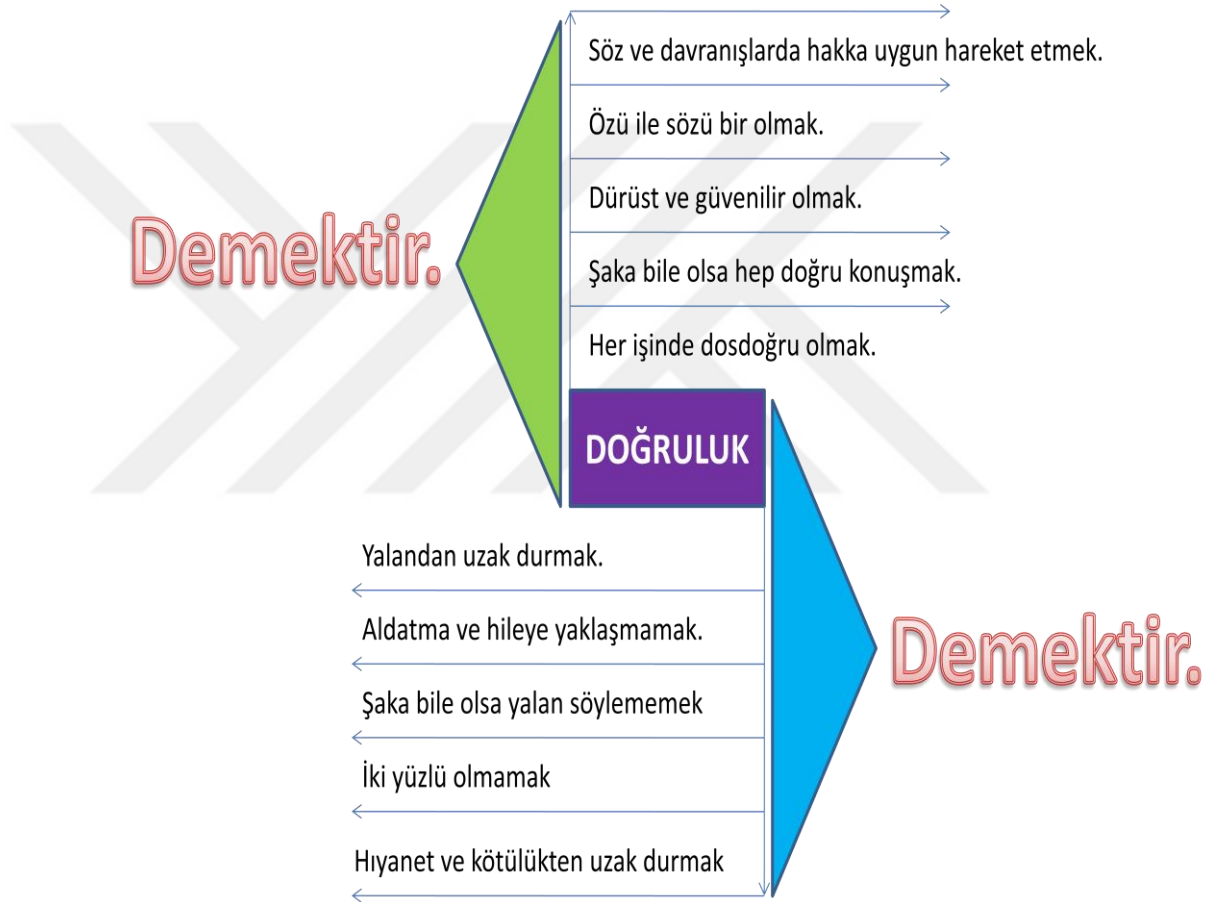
Söz ve davranışlarda hakka uygun hareket etmek.

Özü ile sözü bir olmak.

Dürüst ve güvenilir olmak.

Demektir.

Şaka bile olsa hep doğru konuşmak.

Her işinde dosdoğru olmak.

DOĞRULUK

Yalandan uzak durmak.

Aldatma ve hileye yaklaşmamak.

Demektir.

Şaka bile olsa yalan söylememek

İki yüzlü olmamak

Hıyanet ve kötülükten uzak durmak